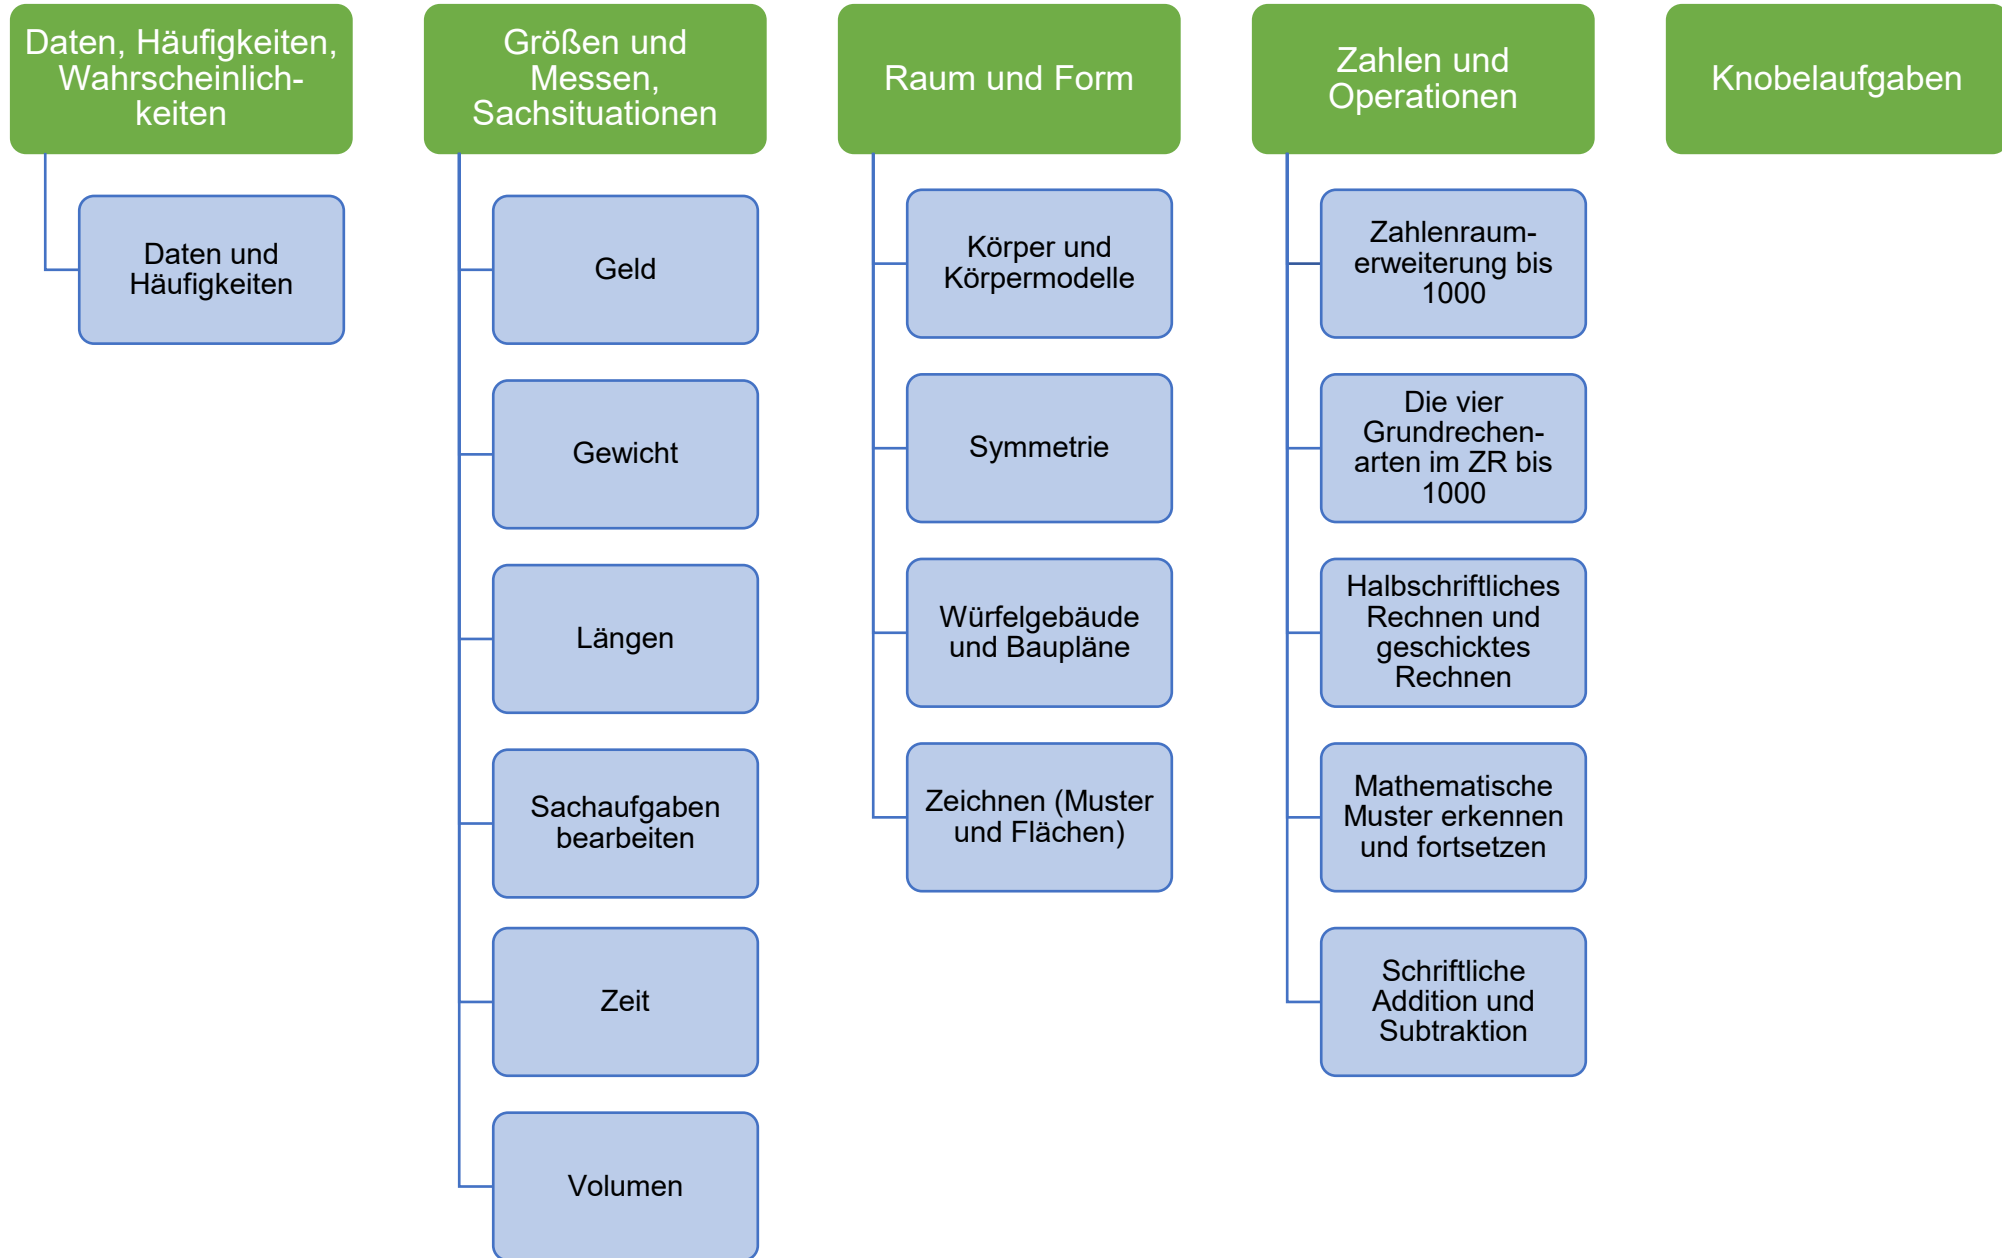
Daten, Häufigkeiten, Wahrscheinlichkeiten

Daten und Häufigkeiten

Größen und Messen, Sachsituationen

Geld

Gewicht

Längen

Sachaufgaben bearbeiten

Zeit

Volumen

Raum und Form

Körper und Körpermodelle

Symmetrie

Würfelgebäude und Baupläne

Zeichnen (Muster und Flächen)

Zahlen und Operationen

Zahlenraumerweiterung bis 1000

Die vier Grundrechenarten im ZR bis 1000

Halbschriftliches Rechnen und geschicktes Rechnen

Mathematische Muster erkennen und fortsetzen

Schriftliche Addition und Subtraktion

Knobelaufgaben